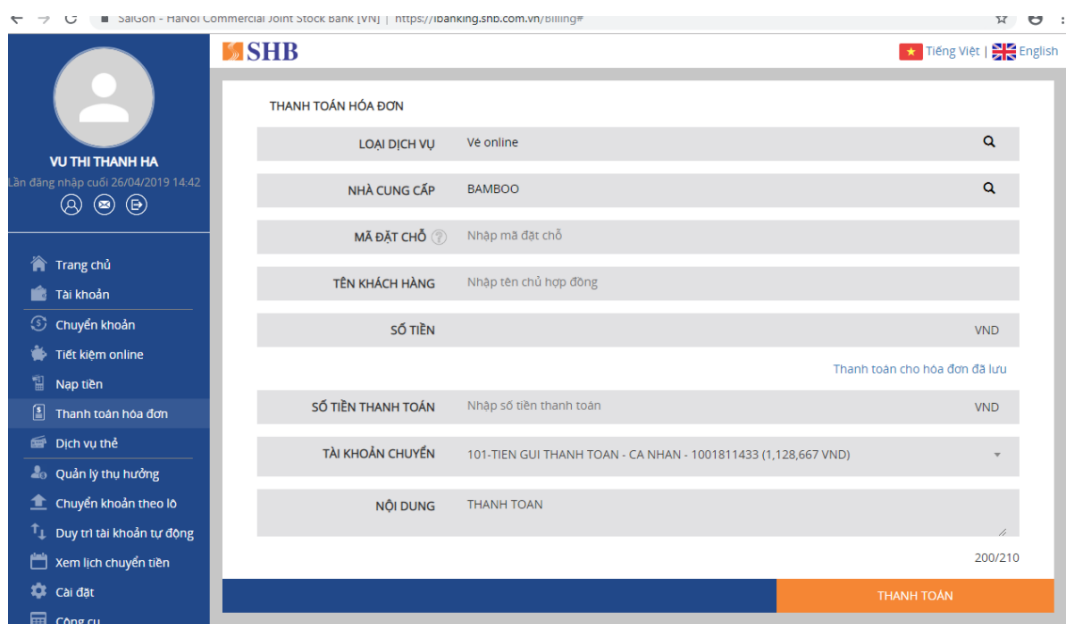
SaiGon - HaNoi Commercial Joint Stock Bank [VN] | https://ibanking.shb.com.vn/Billing#

SHB

Tiếng Việt | English

VU THI THANH HA
Lần đăng nhập cuối 26/04/2019 14:42

Trang chủ
Tài khoản
Chuyển khoản
Tiết kiệm online
Nạp tiền
Thanh toán hóa đơn
Dịch vụ thẻ
Quản lý thụ hưởng
Chuyển khoản theo lô
Duy trì tài khoản tự động
Xem lịch chuyển tiền
Cài đặt
Công cụ

THANH TOÁN HÓA ĐƠN

| | |
|---|---|
| LOẠI DỊCH VỤ | Vé online |
| NHÀ CUNG CẤP | BAMBOO |
| MÃ ĐẶT CHỖ | Nhập mã đặt chỗ |
| TÊN KHÁCH HÀNG | Nhập tên chủ hợp đồng |
| SỐ TIỀN | VND |

Thanh toán cho hóa đơn đã lưu

| | |
|---|---|
| SỐ TIỀN THANH TOÁN | Nhập số tiền thanh toán VND |
| TÀI KHOẢN CHUYỂN | 101-TIEN GUI THANH TOAN - CA NHAN - 1001811433 (1,128,667 VND) |
| NỘI DUNG | THANH TOAN |

200/210

THANH TOÁN